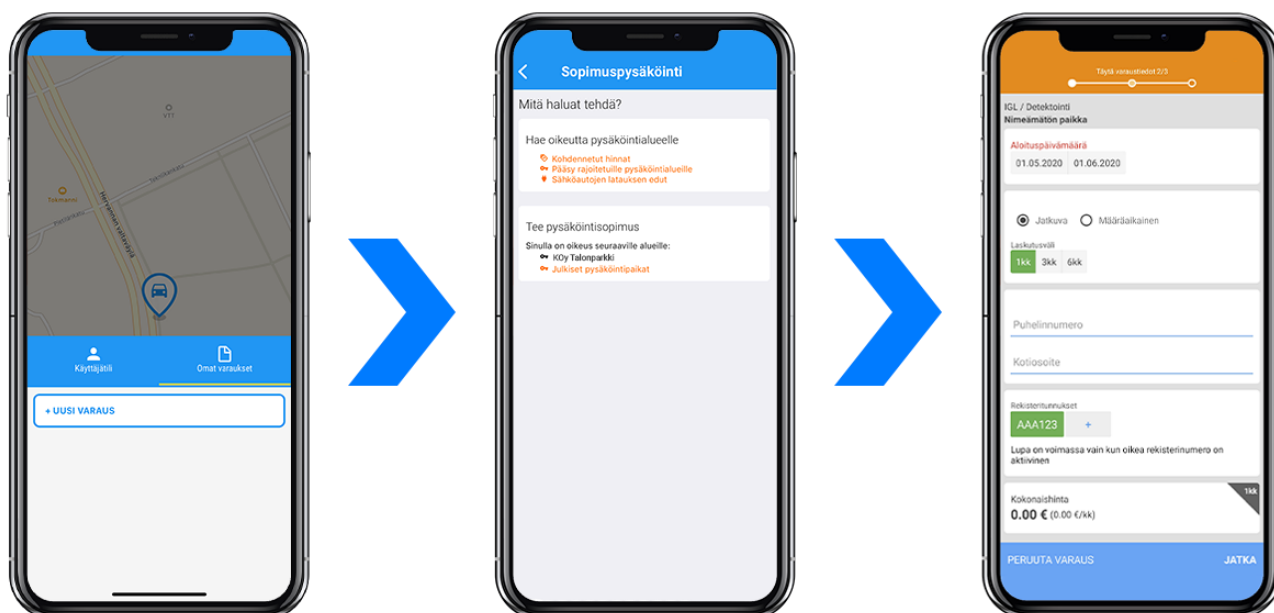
VTT

Tokmanni

Käyttäjätili

Omat varaukset

+ UUSI VARAUS

Sopimuspysäköinti

Mitä haluat tehdä?

Hae oikeutta pysäköintialueelle

Kohdennetut hinnat
Pääsy rajoitetuille pysäköintialueille
Sähköautojen latauksen edut

Tee pysäköintisopimus

Sinulla on oikeus seuraaville alueille:
KOy Talonparkki
Julkiset pysäköintipaikat

Täytä varaustiedot 2/3

IGL / Detektointi
Nimeämätön paikka

Aloituspäivämäärä
01.05.2020 01.06.2020

Jatkuva Määräaikainen

Laskutusväli
1kk 3kk 6kk

Puhelinnumero

Kotiosoite

Rekisteritunnukset
AAA123 +

Lupa on voimassa vain kun oikea rekisterinumero on aktiivinen

Kokonaishinta
0.00 € (0.00 €/kk)
1kk

PERUUTA VARAUS JATKA